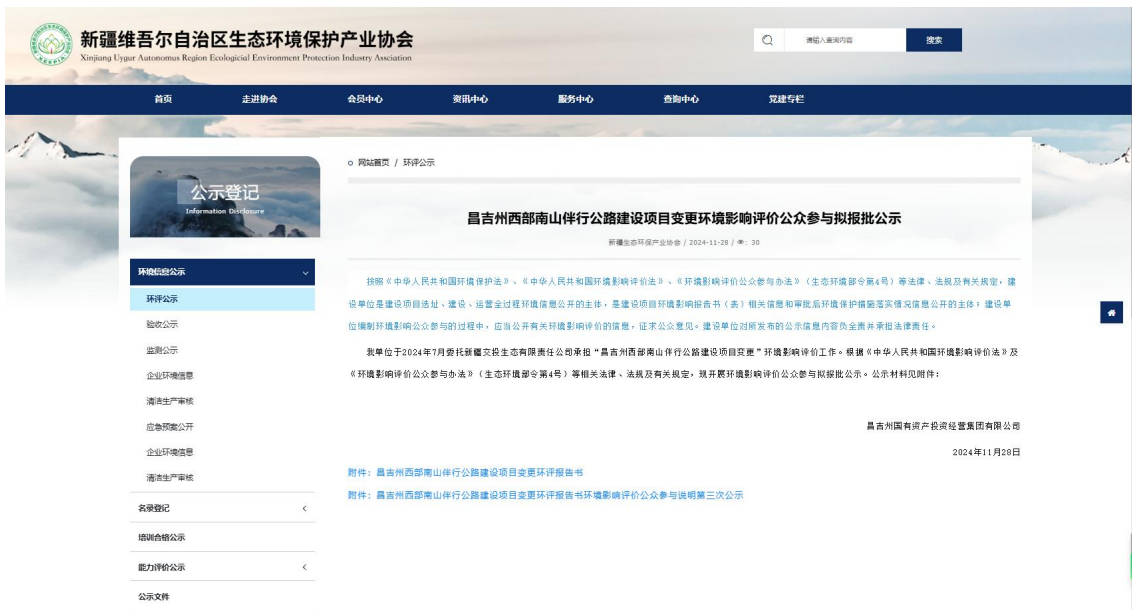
新疆维吾尔自治区生态环境保护产业协会
Xinjiang Uygur Autonomus Region Ecological Environment Protection Industry Association

请输入查询内容
搜索

首页 走进协会 会员中心 资讯中心 服务中心 查询中心 党建专栏

公示登记
Information Disclosure

环境信息公示
环评公示
验收公示
监测公示
企业环境信息
清洁生产审核
应急预案公开
企业环境信息
清洁生产审核
名录登记
培训合格公示
能力评价公示
公示文件

网站首页 / 环评公示

昌吉州西部南山伴行公路建设项目变更环境影响评价公众参与拟报批公示

新疆生态环保产业协会 / 2024-11-28 / 30

按照《中华人民共和国环境保护法》、《中华人民共和国环境影响评价法》、《环境影响评价公众参与办法》（生态环境部令第4号）等法律、法规及有关规定，建设单位是建设项目选址、建设、运营全过程环境信息公开的主体，是建设项目环境影响报告书（表）相关信息和审批后环境保护措施落实情况信息公开的主体；建设单位编制环境影响公众参与的过程中，应当公开有关环境影响评价的信息，征求公众意见。建设单位对所发布的公示信息内容负全责并承担法律责任。

我单位于2024年7月委托新疆交投生态有限责任公司承担“昌吉州西部南山伴行公路建设项目变更”环境影响评价工作。根据《中华人民共和国环境影响评价法》及《环境影响评价公众参与办法》（生态环境部令第4号）等相关法律、法规及有关规定，现开展环境影响评价公众参与拟报批公示。公示材料见附件：

昌吉州国有资产投资经营集团有限公司

2024年11月28日

附件：昌吉州西部南山伴行公路建设项目变更环评报告书
附件：昌吉州西部南山伴行公路建设项目变更环评报告书环境影响评价公众参与说明第三次公示